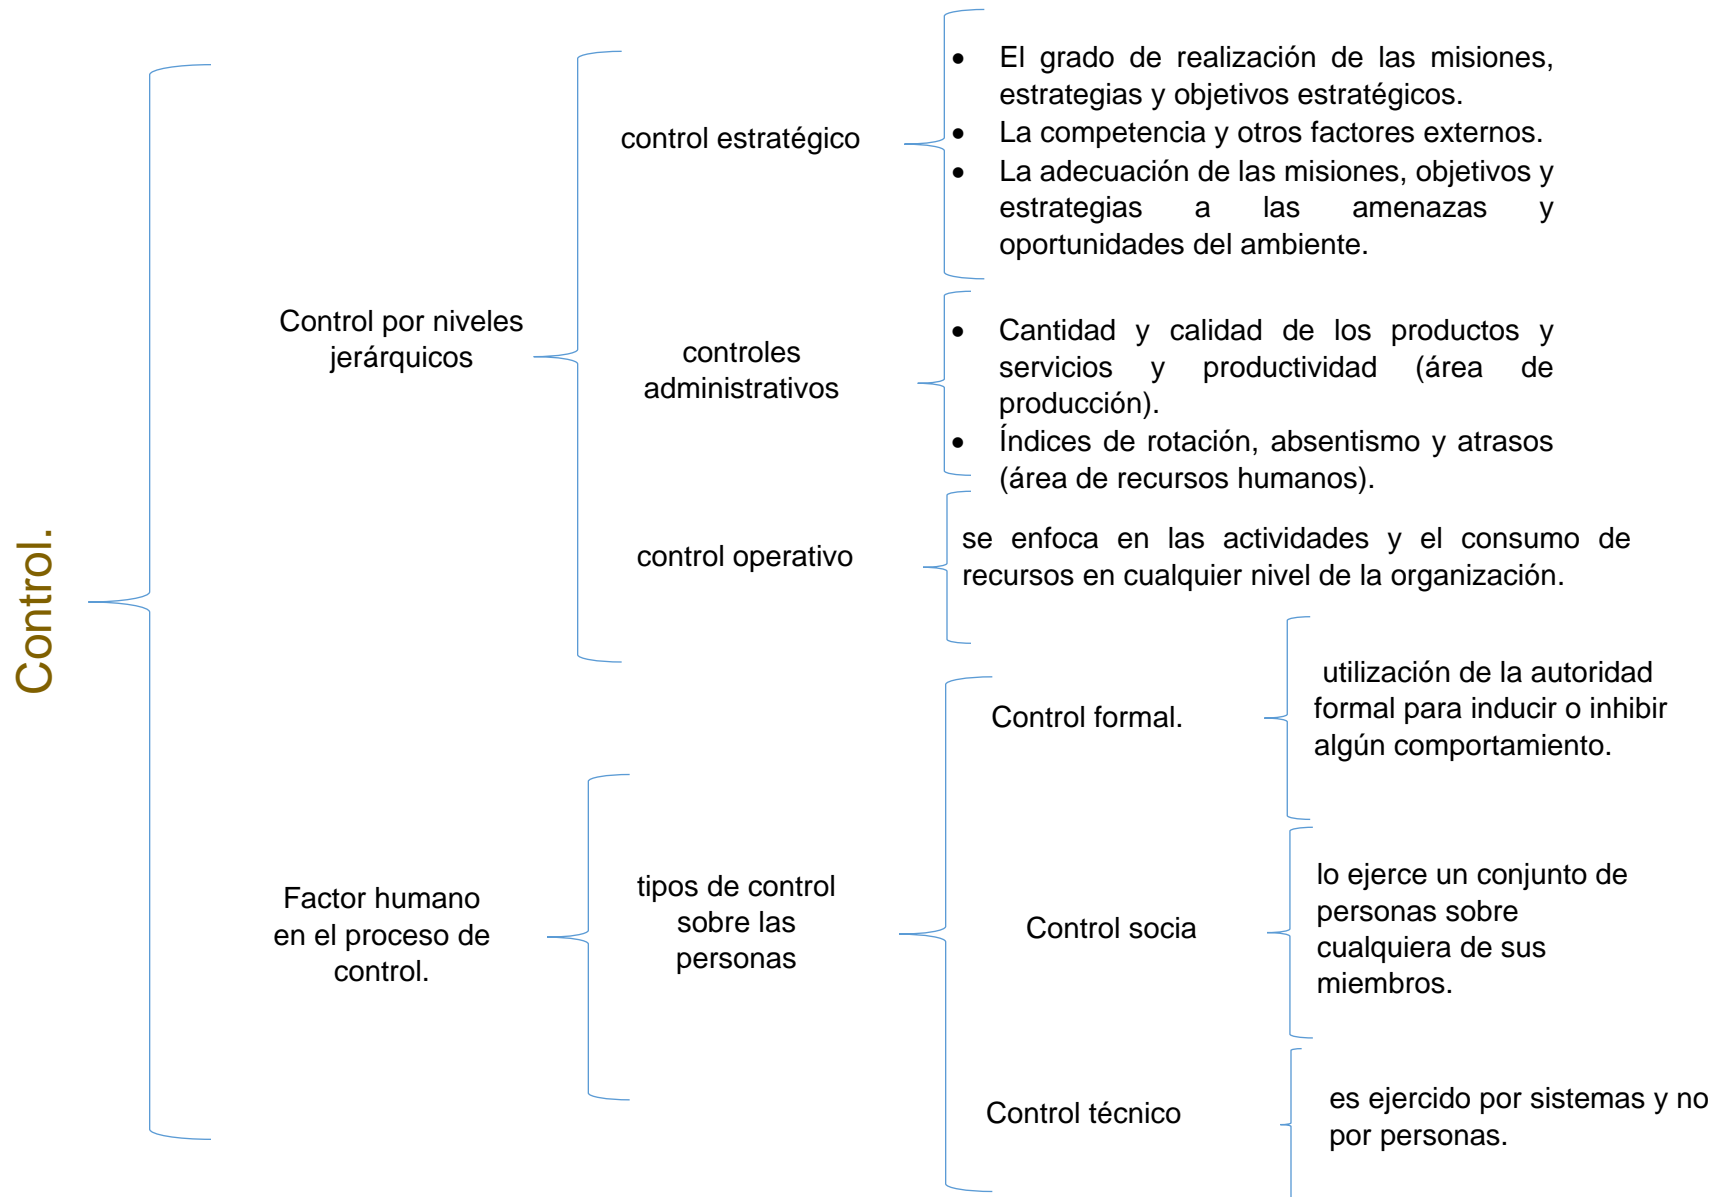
Control.

Control por niveles jerárquicos

control estratégico

- El grado de realización de las misiones, estrategias y objetivos estratégicos.
- La competencia y otros factores externos.
- La adecuación de las misiones, objetivos y estrategias a las amenazas y oportunidades del ambiente.

controles administrativos

- Cantidad y calidad de los productos y servicios y productividad (área de producción).
- Índices de rotación, absentismo y atrasos (área de recursos humanos).

control operativo

se enfoca en las actividades y el consumo de recursos en cualquier nivel de la organización.

Factor humano en el proceso de control.

tipos de control sobre las personas

Control formal.

utilización de la autoridad formal para inducir o inhibir algún comportamiento.

Control socia

lo ejerce un conjunto de personas sobre cualquiera de sus miembros.

Control técnico

es ejercido por sistemas y no por personas.